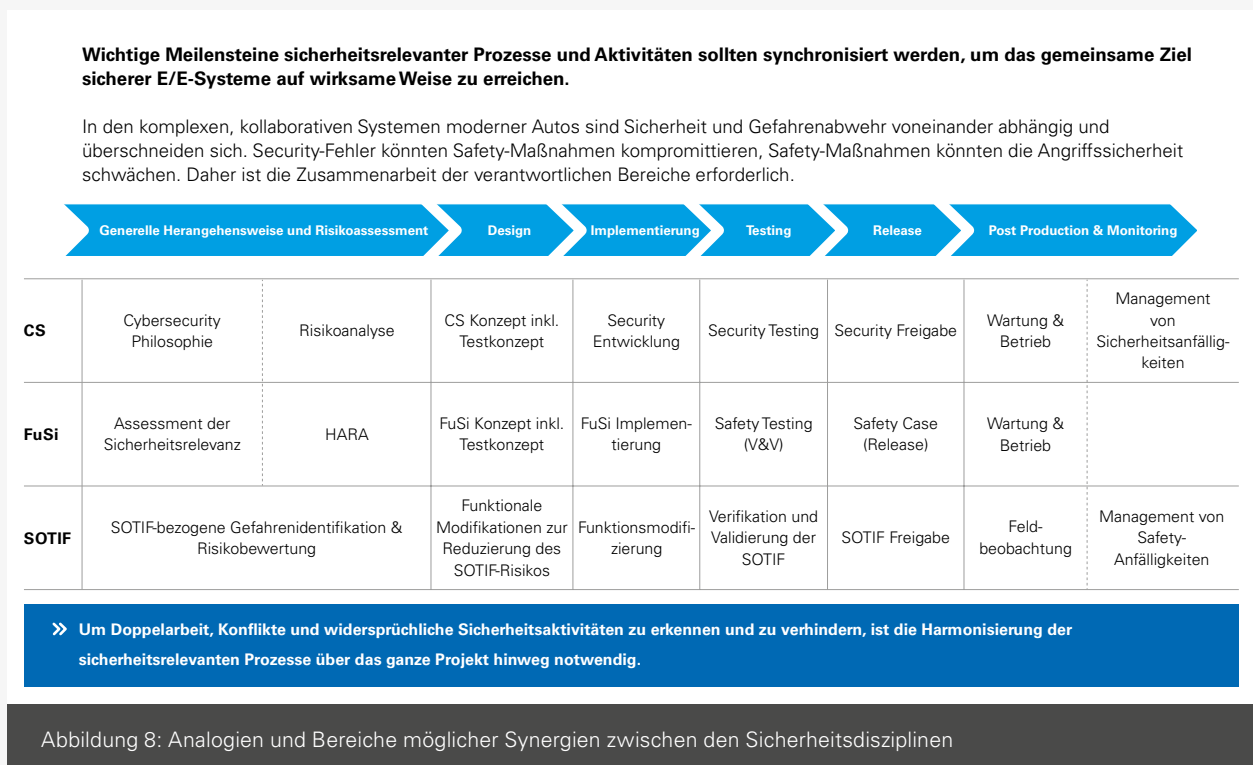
**Wichtige Meilensteine sicherheitsrelevanter Prozesse und Aktivitäten sollten synchronisiert werden, um das gemeinsame Ziel sicherer E/E-Systeme auf wirksame Weise zu erreichen.**

In den komplexen, kollaborativen Systemen moderner Autos sind Sicherheit und Gefahrenabwehr voneinander abhängig und überschneiden sich. Security-Fehler könnten Safety-Maßnahmen kompromittieren, Safety-Maßnahmen könnten die Angriffssicherheit schwächen. Daher ist die Zusammenarbeit der verantwortlichen Bereiche erforderlich.

Generelle Herangehensweise und Risikoassessment | Design | Implementierung | Testing | Release | Post Production & Monitoring

| | | | | | | | | |
|---|---|---|---|---|---|---|---|---|
| CS | Cybersecurity Philosophie | Risikoanalyse | CS Konzept inkl. Testkonzept | Security Entwicklung | Security Testing | Security Freigabe | Wartung & Betrieb | Management von Sicherheitsanfälligkeiten |
| FuSi | Assessment der Sicherheitsrelevanz | HARA | FuSi Konzept inkl. Testkonzept | FuSi Implementierung | Safety Testing (V&V) | Safety Case (Release) | Wartung & Betrieb | |
| SOTIF | SOTIF-bezogene Gefahrenidentifikation & Risikobewertung | | Funktionale Modifikationen zur Reduzierung des SOTIF-Risikos | Funktionsmodifizierung | Verifikation und Validierung der SOTIF | SOTIF Freigabe | Feldbeobachtung | Management von Safety-Anfälligkeiten |

» Um Doppelarbeit, Konflikte und widersprüchliche Sicherheitsaktivitäten zu erkennen und zu verhindern, ist die Harmonisierung der sicherheitsrelevanten Prozesse über das ganze Projekt hinweg notwendig.

Abbildung 8: Analogien und Bereiche möglicher Synergien zwischen den Sicherheitsdisziplinen